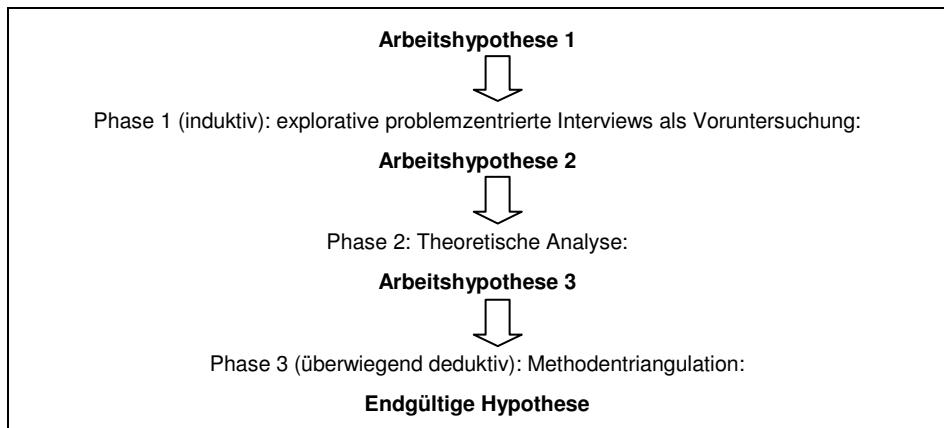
Arbeitshypothese 1

Phase 1 (induktiv): explorative problemzentrierte Interviews als Voruntersuchung:

Arbeitshypothese 2

Phase 2: Theoretische Analyse:

Arbeitshypothese 3

Phase 3 (überwiegend deduktiv): Methodentriangulation:

Endgültige Hypothese